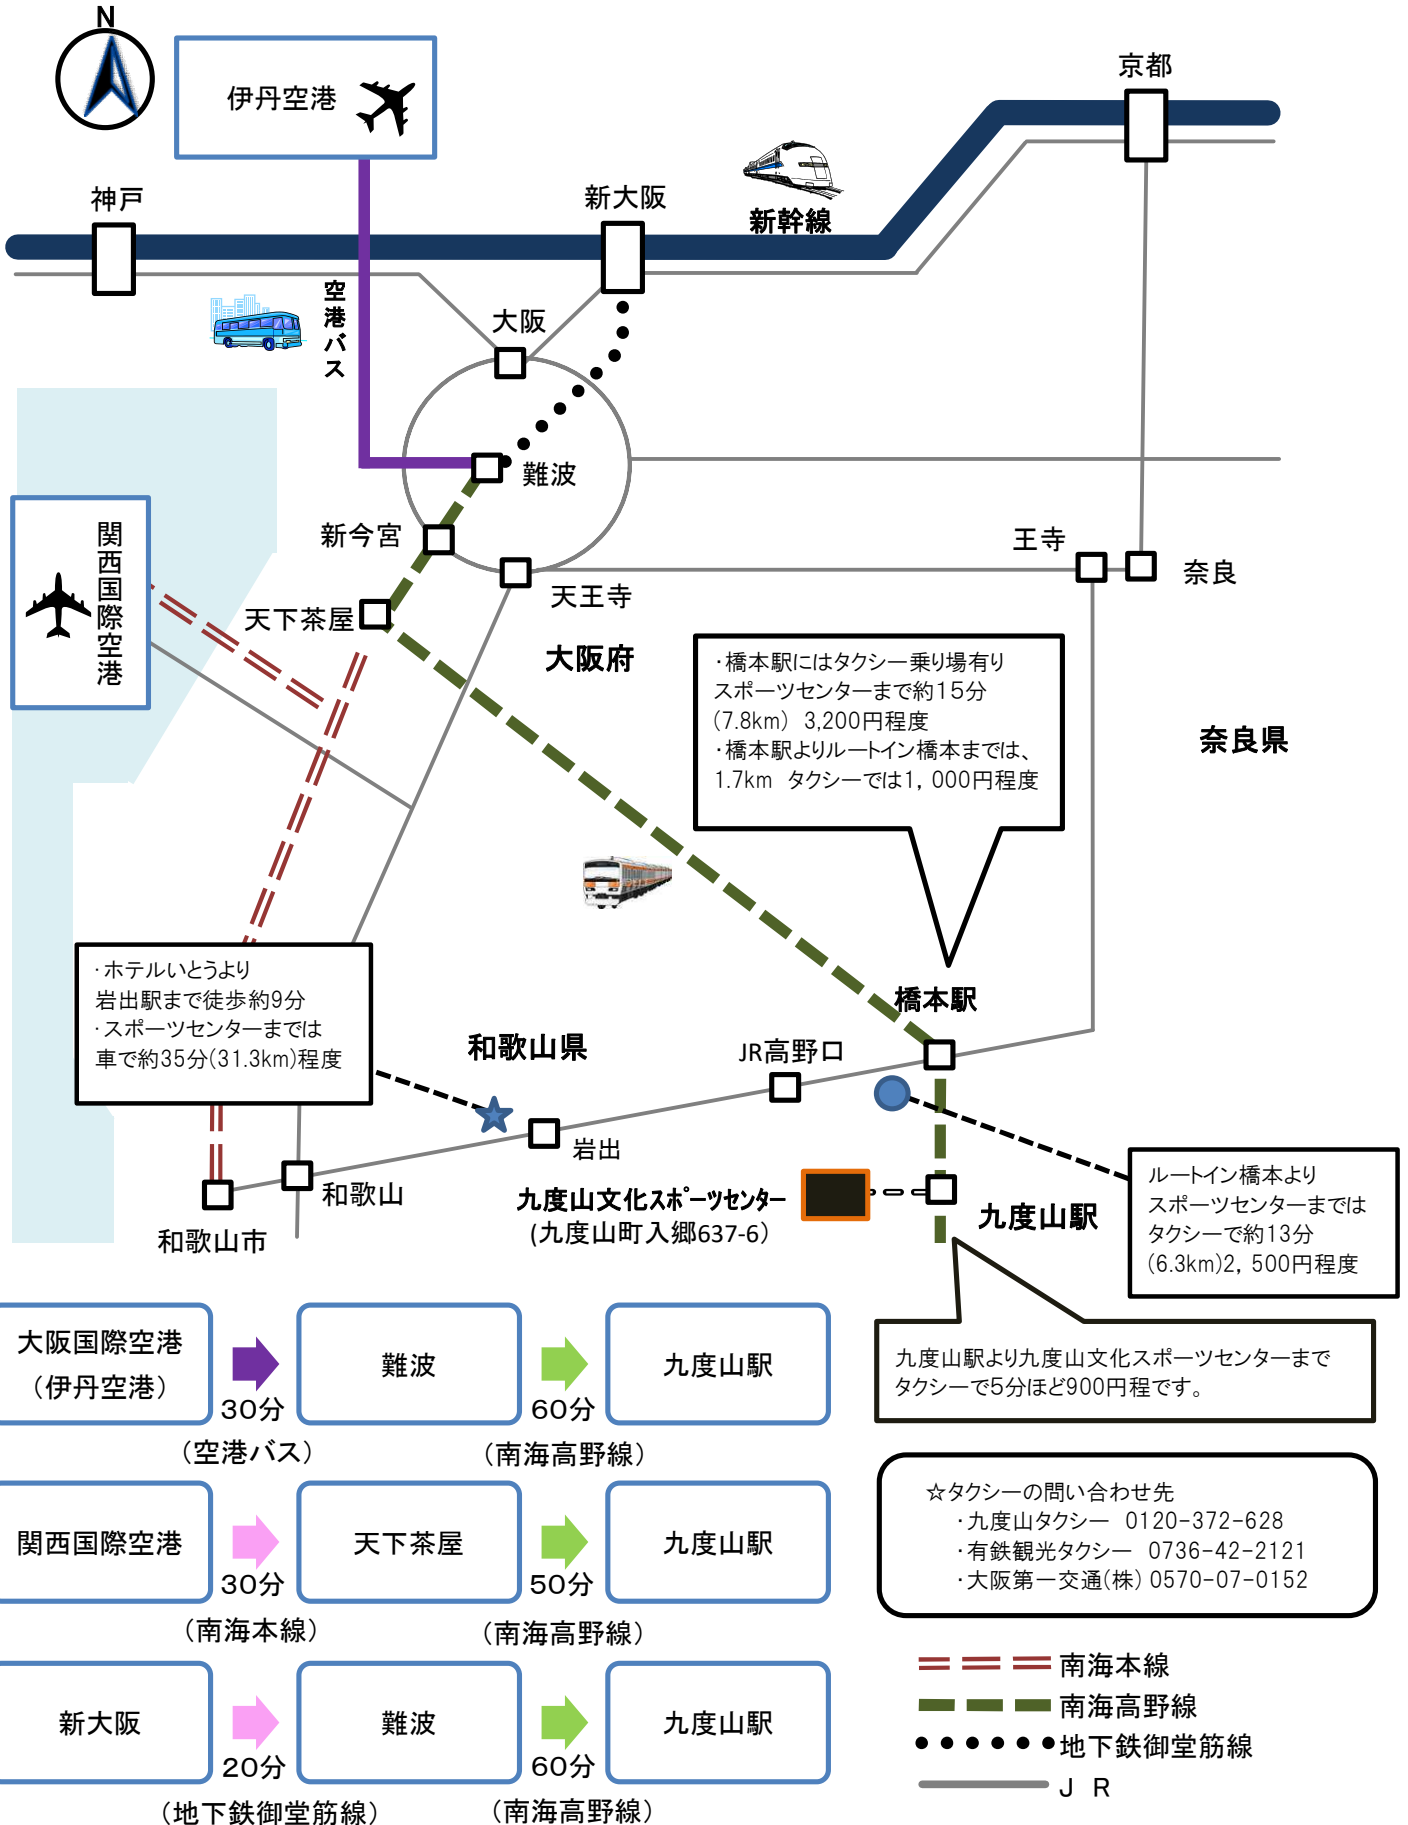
N

伊丹空港

京都

新幹線

神戸

新大阪

空港バス

大阪

難波

関西国際空港

新今宮

王寺

奈良

天王寺

天下茶屋

大阪府

・橋本駅にはタクシー乗り場有り
スポーツセンターまで約15分
(7.8km) 3,200円程度
・橋本駅よりルートイン橋本までは、
1.7km タクシーでは1，000円程度

奈良県

・ホテルいとうより
岩出駅まで徒歩約9分
・スポーツセンターまでは
車で約35分(31.3km)程度

橋本駅

和歌山県

JR高野口

岩出

和歌山

和歌山市

九度山文化スポーツセンター
(九度山町入郷637-6)

九度山駅

ルートイン橋本より
スポーツセンターまでは
タクシーで約13分
(6.3km)2，500円程度

九度山駅より九度山文化スポーツセンターまで
タクシーで5分ほど900円程です。

| 大阪国際空港（伊丹空港） | 30分（空港バス） | 難波 | 60分（南海高野線） | 九度山駅 |
|---|---|---|---|---|
| 関西国際空港 | 30分（南海本線） | 天下茶屋 | 50分（南海高野線） | 九度山駅 |
| 新大阪 | 20分（地下鉄御堂筋線） | 難波 | 60分（南海高野線） | 九度山駅 |

☆タクシーの問い合わせ先
・九度山タクシー 0120-372-628
・有鉄観光タクシー 0736-42-2121
・大阪第一交通(株) 0570-07-0152

南海本線
南海高野線
地下鉄御堂筋線
J R